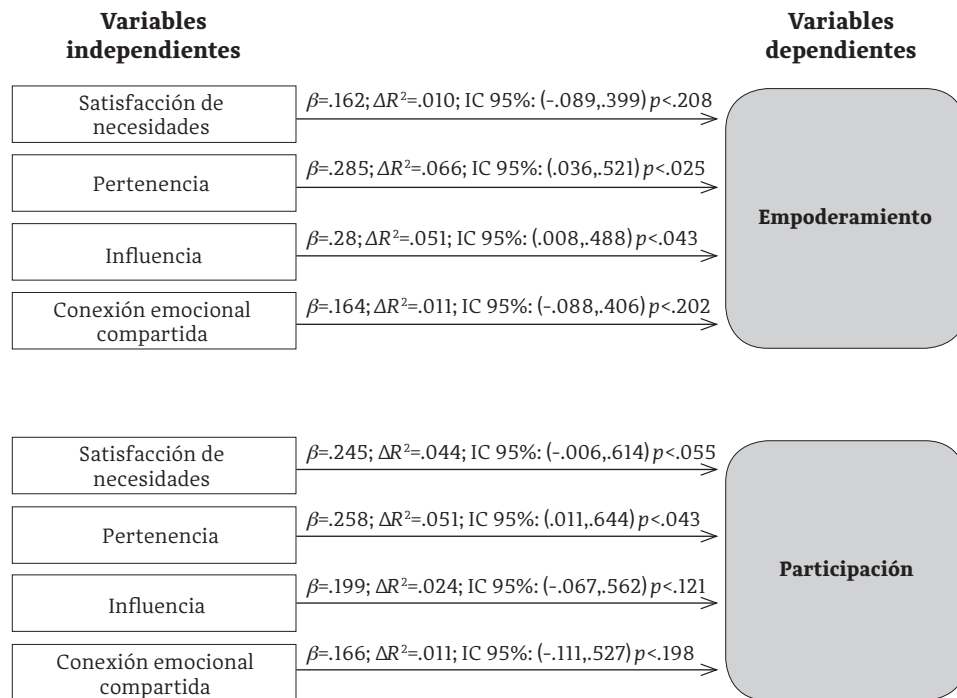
Variables independientes

Variables dependientes

Satisfacción de necesidades

$\beta$=.162; $\Delta R^2$=.010; IC 95%: (-.089,.399) $p$<.208

Pertenencia

$\beta$=.285; $\Delta R^2$=.066; IC 95%: (.036,.521) $p$<.025

Influencia

$\beta$=.28; $\Delta R^2$=.051; IC 95%: (.008,.488) $p$<.043

Conexión emocional compartida

$\beta$=.164; $\Delta R^2$=.011; IC 95%: (-.088,.406) $p$<.202

Empoderamiento

Satisfacción de necesidades

$\beta$=.245; $\Delta R^2$=.044; IC 95%: (-.006,.614) $p$<.055

Pertenencia

$\beta$=.258; $\Delta R^2$=.051; IC 95%: (.011,.644) $p$<.043

Influencia

$\beta$=.199; $\Delta R^2$=.024; IC 95%: (-.067,.562) $p$<.121

Conexión emocional compartida

$\beta$=.166; $\Delta R^2$=.011; IC 95%: (-.111,.527) $p$<.198

Participación